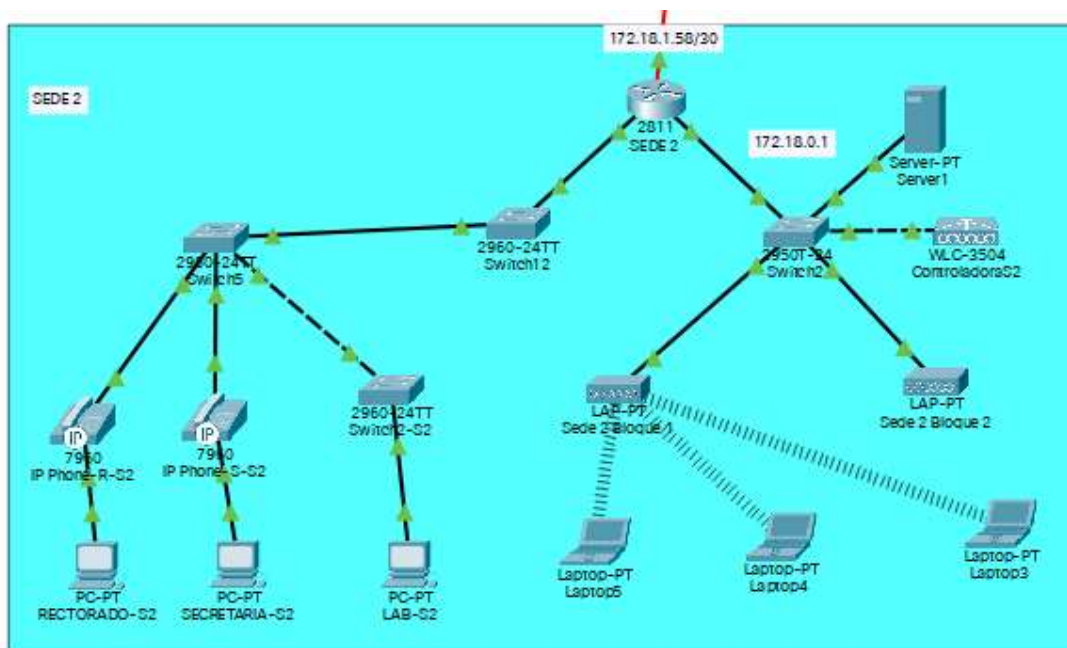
172.18.1.58/30

SEDE 2

2811
SEDE 2

172.18.0.1

Server-PT
Server1

2960-24TT
Switch5

2960-24TT
Switch12

2950T-24
Switch2

WLC-3504
ControladoraS2

2960-24TT
Switch2-S2

LAP-PT
Sede 2 Bloque 1

LAP-PT
Sede 2 Bloque 2

7960
IP Phone-R-S2

7960
IP Phone-S-S2

Laptop-PT
Laptop5

Laptop-PT
Laptop4

Laptop-PT
Laptop3

PC-PT
RECTORADO-S2

PC-PT
SECRETARIA-S2

PC-PT
LAB-S2